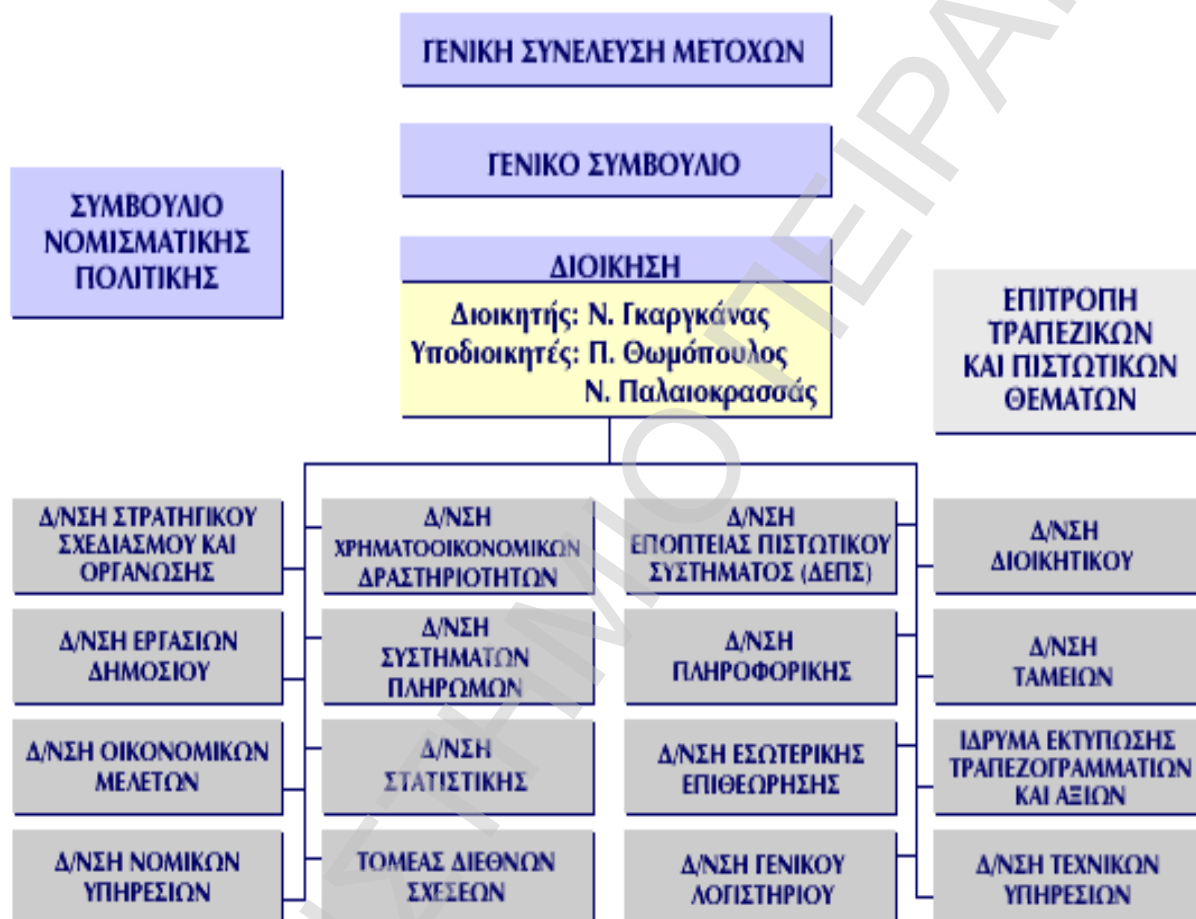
ΓΕΝΙΚΗ ΣΥΝΕΛΕΥΣΗ ΜΕΤΟΧΩΝ

ΓΕΝΙΚΟ ΣΥΜΒΟΥΛΙΟ

ΣΥΜΒΟΥΛΙΟ ΝΟΜΙΣΜΑΤΙΚΗΣ ΠΟΛΙΤΙΚΗΣ

ΔΙΟΙΚΗΣΗ

Διοικητής: Ν. Γκαργκάνας
Υποδιοικητές: Π. Θωμόπουλος
Ν. Παλαιοκρασσάς

ΕΠΙΤΡΟΠΗ ΤΡΑΠΕΖΙΚΩΝ ΚΑΙ ΠΙΣΤΩΤΙΚΩΝ ΘΕΜΑΤΩΝ

Δ/ΝΣΗ ΣΤΡΑΤΗΓΙΚΟΥ ΣΧΕΔΙΑΣΜΟΥ ΚΑΙ ΟΡΓΑΝΩΣΗΣ

Δ/ΝΣΗ ΕΡΓΑΣΙΩΝ ΔΗΜΟΣΙΟΥ

Δ/ΝΣΗ ΟΙΚΟΝΟΜΙΚΩΝ ΜΕΛΕΤΩΝ

Δ/ΝΣΗ ΝΟΜΙΚΩΝ ΥΠΗΡΕΣΙΩΝ

Δ/ΝΣΗ ΧΡΗΜΑΤΟΟΙΚΟΝΟΜΙΚΩΝ ΔΡΑΣΤΗΡΙΟΤΗΤΩΝ

Δ/ΝΣΗ ΣΥΣΤΗΜΑΤΩΝ ΠΛΗΡΩΜΩΝ

Δ/ΝΣΗ ΣΤΑΤΙΣΤΙΚΗΣ

ΤΟΜΕΑΣ ΔΙΕΘΝΩΝ ΣΧΕΣΕΩΝ

Δ/ΝΣΗ ΕΠΟΠΤΕΙΑΣ ΠΙΣΤΩΤΙΚΟΥ ΣΥΣΤΗΜΑΤΟΣ (ΔΕΠΣ)

Δ/ΝΣΗ ΠΛΗΡΟΦΟΡΙΚΗΣ

Δ/ΝΣΗ ΕΣΩΤΕΡΙΚΗΣ ΕΠΙΘΕΩΡΗΣΗΣ

Δ/ΝΣΗ ΓΕΝΙΚΟΥ ΛΟΓΙΣΤΗΡΙΟΥ

Δ/ΝΣΗ ΔΙΟΙΚΗΤΙΚΟΥ

Δ/ΝΣΗ ΤΑΜΕΙΩΝ

ΙΔΡΥΜΑ ΕΚΤΥΠΩΣΗΣ ΤΡΑΠΕΖΟΓΡΑΜΜΑΤΙΩΝ ΚΑΙ ΑΞΙΩΝ

Δ/ΝΣΗ ΤΕΧΝΙΚΩΝ ΥΠΗΡΕΣΙΩΝ